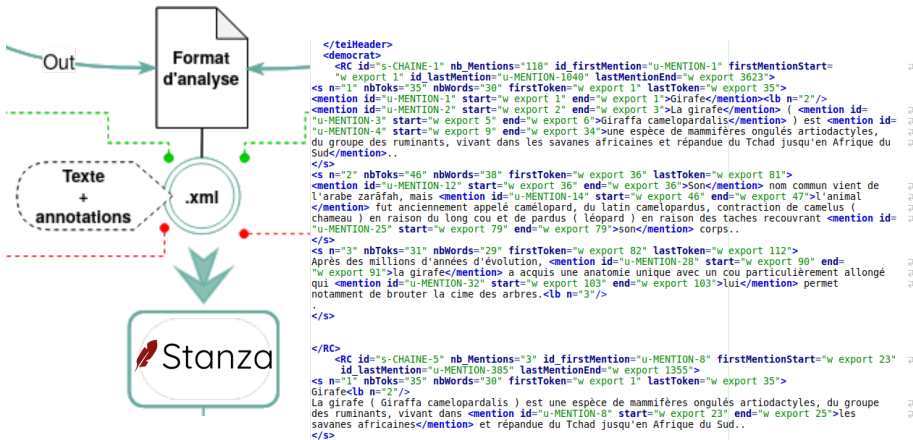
Out

Format d'analyse

Texte + annotations

.xml

Stanza

</teiHeader>
<democrat>
<RC id="s-CHAINE-1" nb_Mentions="118" id_firstMention="u-MENTION-1" firstMentionStart="w export 1" id_lastMention="u-MENTION-1040" lastMentionEnd="w export 3623">
<s n="1" nbToks="35" nbWords="30" firstToken="w export 1" lastToken="w export 35">
<mention id="u-MENTION-1" start="w export 1" end="w export 1">Girafe</mention><lb n="2"/>
<mention id="u-MENTION-2" start="w export 2" end="w export 3">La girafe</mention> ( <mention id="u-MENTION-3" start="w export 5" end="w export 6">Giraffa camelopardalis</mention> ) est <mention id="u-MENTION-4" start="w export 9" end="w export 34">une espèce de mammifères ongulés artiodactyles, du groupe des ruminants, vivant dans les savanes africaines et répandue du Tchad jusqu'en Afrique du Sud</mention>..
</s>
<s n="2" nbToks="46" nbWords="38" firstToken="w export 36" lastToken="w export 81">
<mention id="u-MENTION-12" start="w export 36" end="w export 36">Son</mention> nom commun vient de l'arabe zarāfah, mais <mention id="u-MENTION-14" start="w export 46" end="w export 47">l'animal </mention> fut anciennement appelé camélopard, du latin camelopardus, contraction de camelus ( chameau ) en raison du long cou et de pardus ( léopard ) en raison des taches recouvrant <mention id="u-MENTION-25" start="w export 79" end="w export 79">son</mention> corps..
</s>
<s n="3" nbToks="31" nbWords="29" firstToken="w export 82" lastToken="w export 112">
Après des millions d'années d'évolution, <mention id="u-MENTION-28" start="w export 90" end="w export 91">la girafe</mention> a acquis une anatomie unique avec un cou particulièrement allongé qui <mention id="u-MENTION-32" start="w export 103" end="w export 103">lui</mention> permet notamment de brouter la cime des arbres.<lb n="3"/>
.
</s>

</RC>
<RC id="s-CHAINE-5" nb_Mentions="3" id_firstMention="u-MENTION-8" firstMentionStart="w export 23" id_lastMention="u-MENTION-385" lastMentionEnd="w export 1355">
<s n="1" nbToks="35" nbWords="30" firstToken="w export 1" lastToken="w export 35">
Girafe<lb n="2"/>
La girafe ( Giraffa camelopardalis ) est une espèce de mammifères ongulés artiodactyles, du groupe des ruminants, vivant dans <mention id="u-MENTION-8" start="w export 23" end="w export 25">les savanes africaines</mention> et répandue du Tchad jusqu'en Afrique du Sud..
</s>